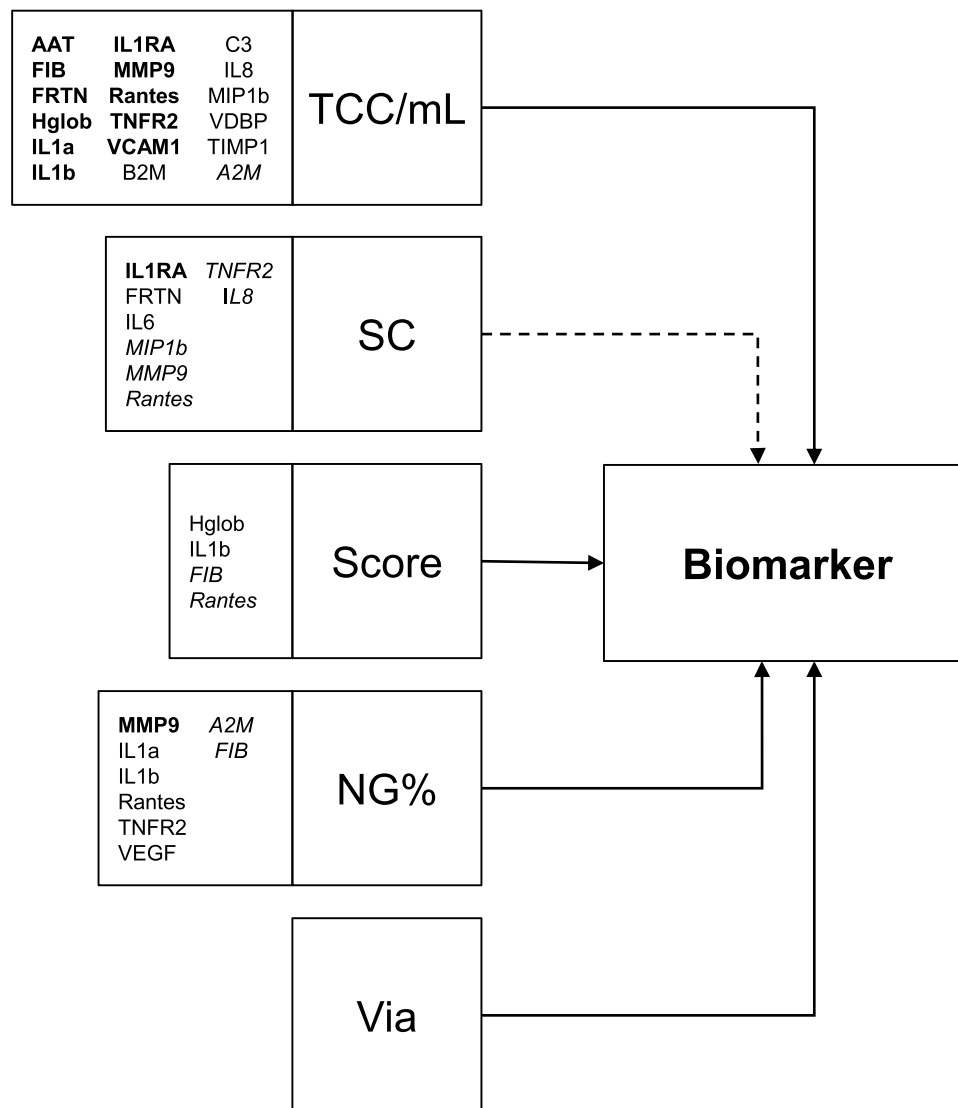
AAT IL1RA C3
FIB MMP9 IL8
FRTN Rantes MIP1b
Hglob TNFR2 VDBP
IL1a VCAM1 TIMP1
IL1b B2M A2M

TCC/mL

IL1RA TNFR2
FRTN IL8
IL6
MIP1b
MMP9
Rantes

SC

Hglob
IL1b
FIB
Rantes

Score

Biomarker

MMP9 A2M
IL1a FIB
IL1b
Rantes
TNFR2
VEGF

NG%

Via